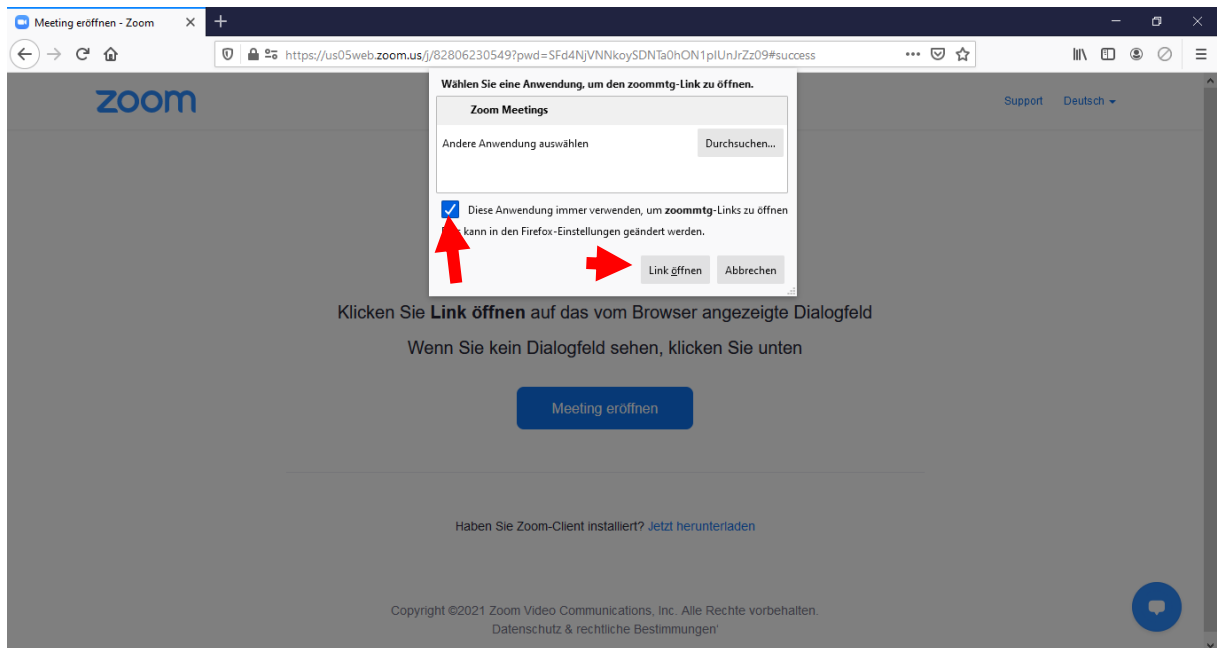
Meeting eröffnen - Zoom

https://us05web.zoom.us/j/82806230549?pwd=SFd4NjVNNkoySDNTa0hON1plUnJrZz09#success

zoom

Support Deutsch

Wählen Sie eine Anwendung, um den zoommtg-Link zu öffnen.

Zoom Meetings

Andere Anwendung auswählen

Durchsuchen...

Diese Anwendung immer verwenden, um zoommtg-Links zu öffnen

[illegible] kann in den Firefox-Einstellungen geändert werden.

Link öffnen

Abbrechen

Klicken Sie Link öffnen auf das vom Browser angezeigte Dialogfeld

Wenn Sie kein Dialogfeld sehen, klicken Sie unten

Meeting eröffnen

Haben Sie Zoom-Client installiert? Jetzt herunterladen

Copyright ©2021 Zoom Video Communications, Inc. Alle Rechte vorbehalten.
Datenschutz & rechtliche Bestimmungen'